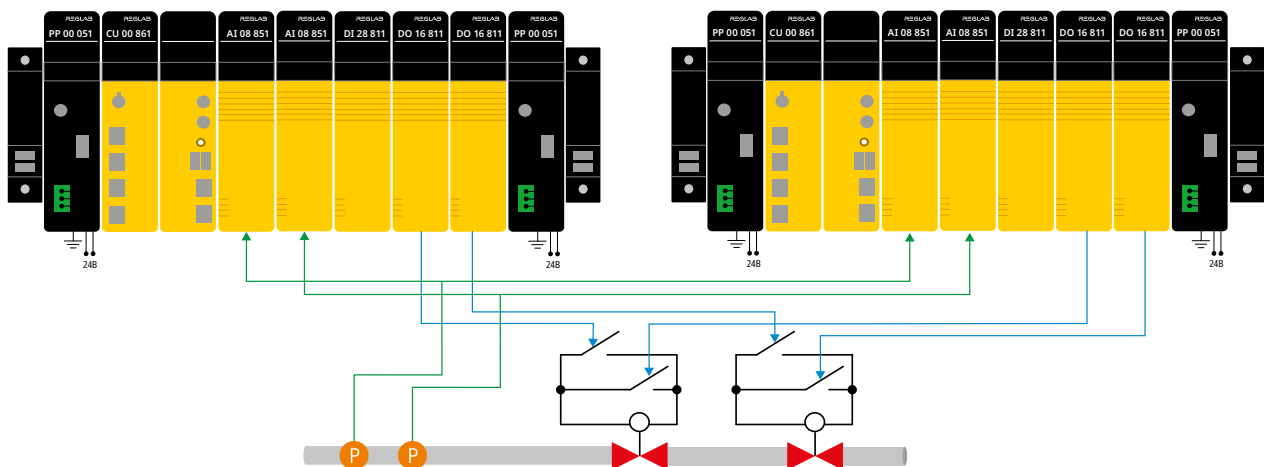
REGLAB PP 00 051
REGLAB CU 00 861
REGLAB AI 08 851
REGLAB AI 08 851
REGLAB DI 28 811
REGLAB DO 16 811
REGLAB DO 16 811
REGLAB PP 00 051
24В
24В
REGLAB PP 00 051
REGLAB CU 00 861
REGLAB AI 08 851
REGLAB AI 08 851
REGLAB DI 28 811
REGLAB DO 16 811
REGLAB DO 16 811
REGLAB PP 00 051
24В
24В
P
P